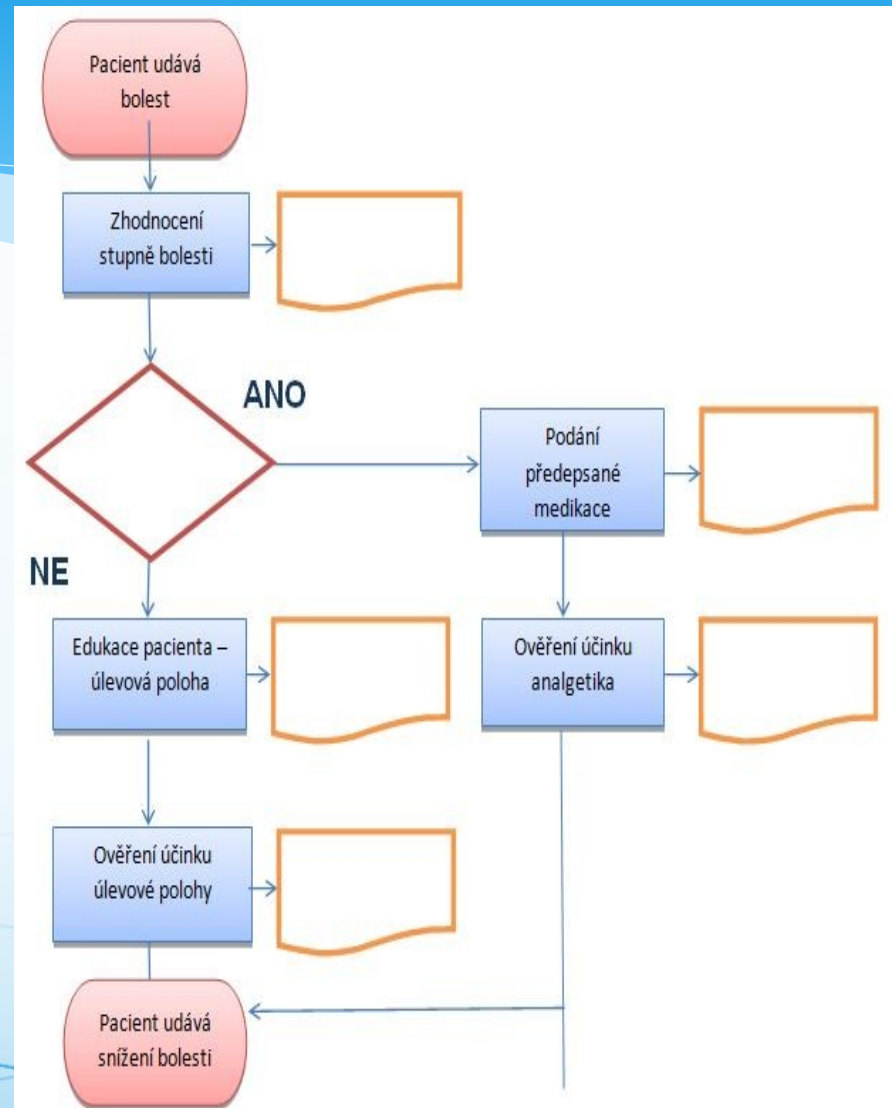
Pacient udává bolest

Zhodnocení stupně bolesti

ANO

Podání předepsané medikace

NE

Edukace pacienta – úlevová poloha

Ověření účinku analgetika

Ověření účinku úlevové polohy

Pacient udává snížení bolesti